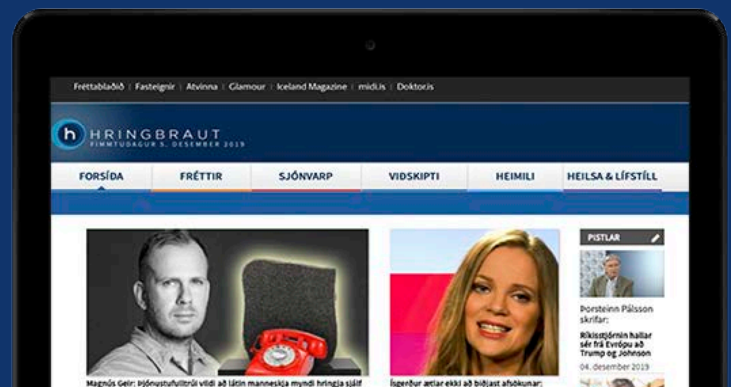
Fréttablaðið | Fasteignir | Atvinna | Glamour | Iceland Magazine | midi.is | Doktor.is

h HRINGBRAUT
FIMMTUDAGUR 5. DESEMBER 2019

FORSÍÐA | FRÉTTIR | SJÓNVARP | VIÐSKIPTI | HEIMILI | HEILSA & LÍFSTÍLL

PISTLAR

Þorsteinn Pálsson skrifar:
Ríkisstjórnin hallar sér frá Evrópu að Trump og Johnson
04. desember 2019

Magnús Geir: Þjónustufulltrúi vildi að látin manneskja myndi hringja sjálf

Ísgerður ætlar ekki að biðjast afsökunar: